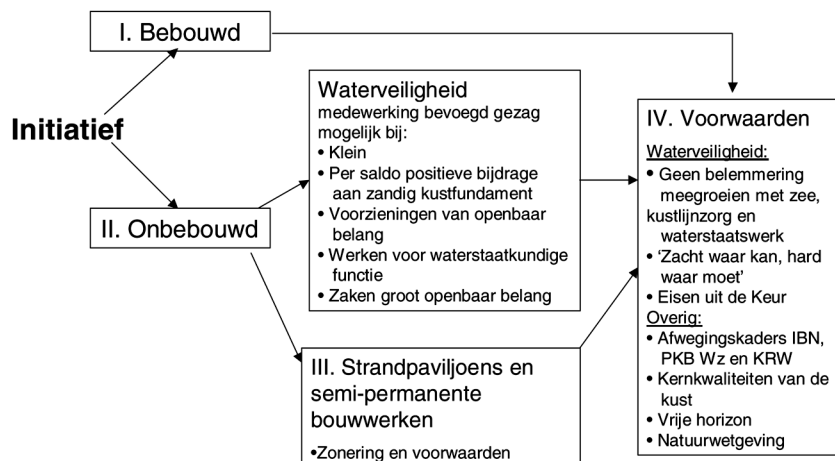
I. Bebouwd

Initiatief

II. Onbebouwd

Waterveiligheid
medewerking bevoegd gezag mogelijk bij:
• Klein
• Per saldo positieve bijdrage aan zandig kustfundament
• Voorzieningen van openbaar belang
• Werken voor waterstaatkundige functie
• Zaken groot openbaar belang

III. Strandpaviljoens en semi-permanente bouwwerken
•Zonering en voorwaarden

IV. Voorwaarden
Waterveiligheid:
• Geen belemmering meegroeien met zee, kustlijnzorg en waterstaatswerk
• 'Zacht waar kan, hard waar moet'
• Eisen uit de Keur
Overig:
• Afwegingskaders IBN, PKB Wz en KRW
• Kernkwaliteiten van de kust
• Vrije horizon
• Natuurwetgeving